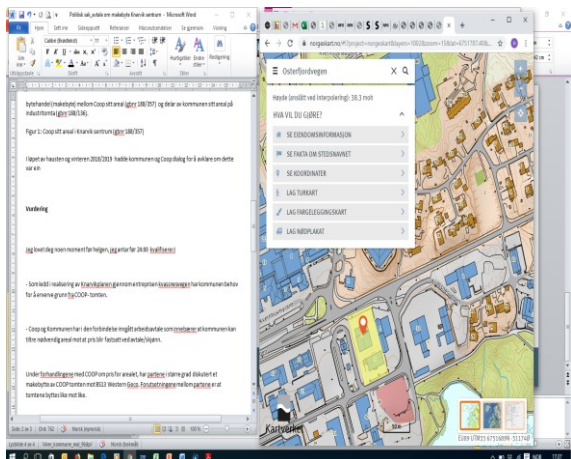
Politisk sak_avtale om makebytte Knarvik sentrum - Microsoft Word

Fil Hjem Sett inn Sideoppsett Referanser Masseutsendelser Se gjennom Visning

Calibri (Brødtekst) 11

Utklippstavle Skrift Avsnitt Stiler Redigering

Hurtigstiler Endre stiler Redigering

byhandel (makebyte) mellom Coop sitt areal (gbnr 188/357) og delar av kommunen sitt areal på industritomta (gbnr 188/136).

Figur 1: Coop sitt areal i Knarvik sentrum (gbnr 188/357)

I løpet av hausten og vinteren 2018/2019 hadde kommunen og Coop dialog for å avklare om dette var ein

Vurdering

Jeg lovt deg noen moment for helgen, jeg antar før 1600 kvalifiserer:

- Som ledd i realisering av Knarvikplanen gjennom entreprisen kvassnesvegen har kommunen behov for å erverve grunn fra COOP- tomten.

- Coop og Kommunen har i den forbindelse inngått arbeidsavtale som innebærer at kommunen kan tiltre nødvendig areal mot at pris blir fastsatt ved avtale/skjønn.

Under forhandlingene med COOP om pris for arealet, har partene i større grad diskutert et makebytte av COOP tomten mot BS13 Western Geco. Forutsetningene mellom partene er at tomtene byttes like mot like.

Side: 2 av 3 Ord: 762 Norsk (bokmål)

Lysbilde 4 av 4 Sliter_kommune_mot_Midg1 Norsk (bokmål)

norgeskart.no

Østerfjordvegen

Høyde (anslått ved interpolering): 38.3 moh

HVA VIL DU GJØRE?

SE EIENDOMSINFORMASJON

SE FAKTA OM STEDSNAVNET

SE KOORDINATER

LAG TURKART

LAG FARGELEGGINGSKART

LAG NØDPLAKAT

Kartverket

100 m

EU89 UTM33 67516889 - 313748